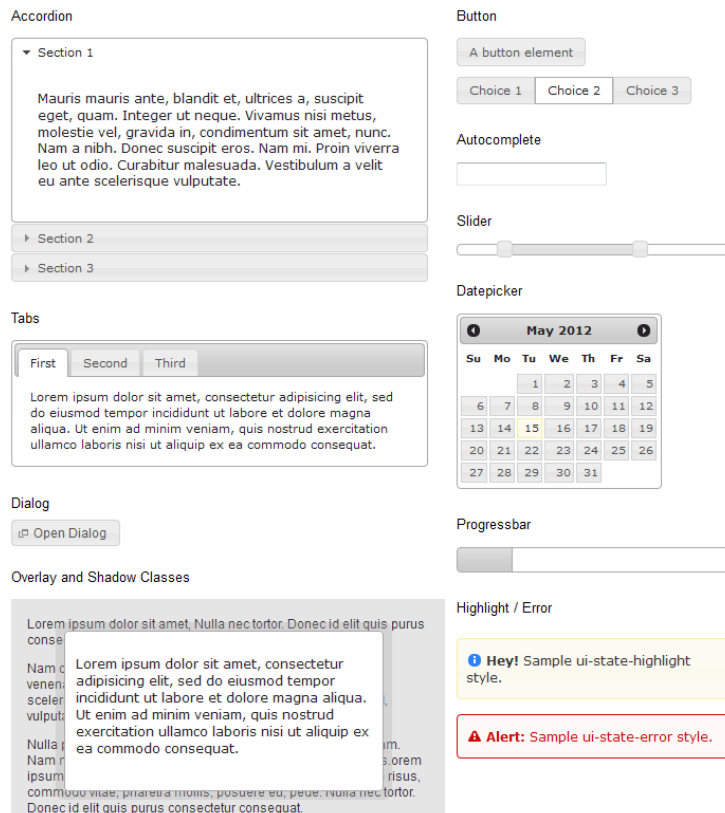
Accordion

Section 1

Mauris mauris ante, blandit et, ultrices a, suscipit eget, quam. Integer ut neque. Vivamus nisi metus, molestie vel, gravida in, condimentum sit amet, nunc. Nam a nibh. Donec suscipit eros. Nam mi. Proin viverra leo ut odio. Curabitur malesuada. Vestibulum a velit eu ante scelerisque vulputate.

Section 2

Section 3

Tabs

First Second Third

Lorem ipsum dolor sit amet, consectetur adipisicing elit, sed do eiusmod tempor incididunt ut labore et dolore magna aliqua. Ut enim ad minim veniam, quis nostrud exercitation ullamco laboris nisi ut aliquip ex ea commodo consequat.

Dialog

Open Dialog

Overlay and Shadow Classes

Lorem ipsum dolor sit amet, Nulla nec tortor. Donec id elit quis purus conse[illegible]

Nam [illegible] vena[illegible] scele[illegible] vulput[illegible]

Nulla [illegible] Nam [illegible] ipsum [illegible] commodo vitae, pharetra mollis, posuere eu, pede. Nulla nec tortor. Donec id elit quis purus consectetur consequat.

Lorem ipsum dolor sit amet, consectetur adipisicing elit, sed do eiusmod tempor incididunt ut labore et dolore magna aliqua. Ut enim ad minim veniam, quis nostrud exercitation ullamco laboris nisi ut aliquip ex ea commodo consequat.

Button

A button element

Choice 1 Choice 2 Choice 3

Autocomplete

Slider

Datepicker

May 2012

| Su | Mo | Tu | We | Th | Fr | Sa |
|---|---|---|---|---|---|---|
| | | 1 | 2 | 3 | 4 | 5 |
| 6 | 7 | 8 | 9 | 10 | 11 | 12 |
| 13 | 14 | 15 | 16 | 17 | 18 | 19 |
| 20 | 21 | 22 | 23 | 24 | 25 | 26 |
| 27 | 28 | 29 | 30 | 31 | | |

Progressbar

Highlight / Error

Hey! Sample ui-state-highlight style.

Alert: Sample ui-state-error style.